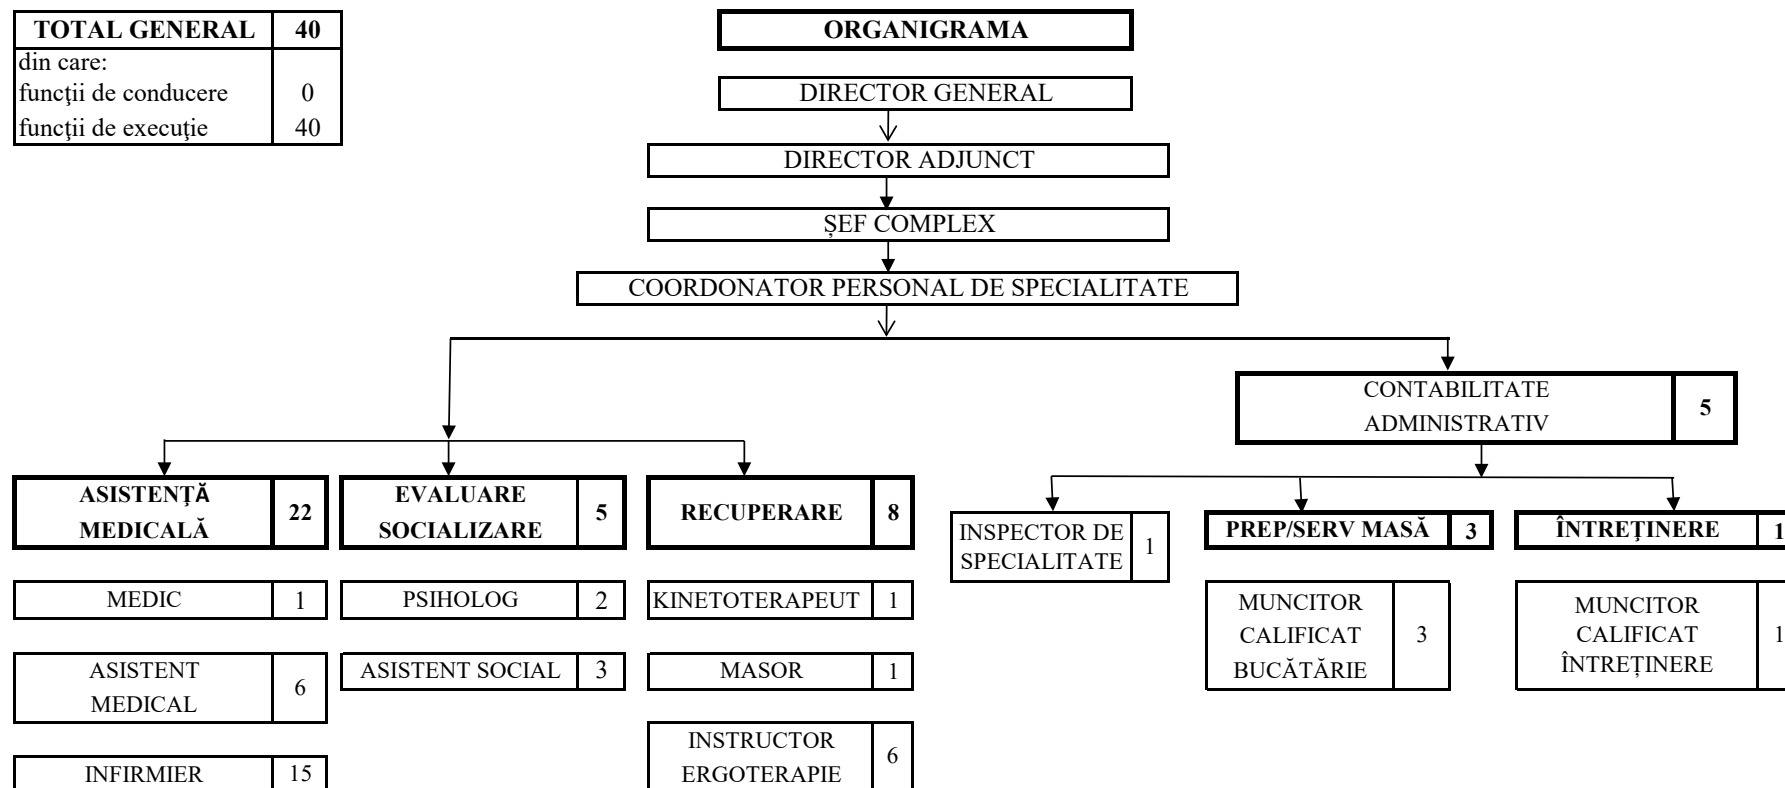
| TOTAL GENERAL | 40 |
|---|---|
| din care: | |
| funcţii de conducere | 0 |
| funcţii de execuţie | 40 |

ORGANIGRAMA

DIRECTOR GENERAL

DIRECTOR ADJUNCT

ȘEF COMPLEX

COORDONATOR PERSONAL DE SPECIALITATE

CONTABILITATE ADMINISTRATIV 5

ASISTENȚĂ MEDICALĂ 22

EVALUARE SOCIALIZARE 5

RECUPERARE 8

INSPECTOR DE SPECIALITATE 1

PREP/SERV MASĂ 3

ÎNTREȚINERE 1

MEDIC 1

PSIHOLOG 2

KINETOTERAPEUT 1

MUNCITOR CALIFICAT BUCĂTĂRIE 3

MUNCITOR CALIFICAT ÎNTREȚINERE 1

ASISTENT MEDICAL 6

ASISTENT SOCIAL 3

MASOR 1

INSTRUCTOR ERGOTERAPIE 6

INFIRMIER 15